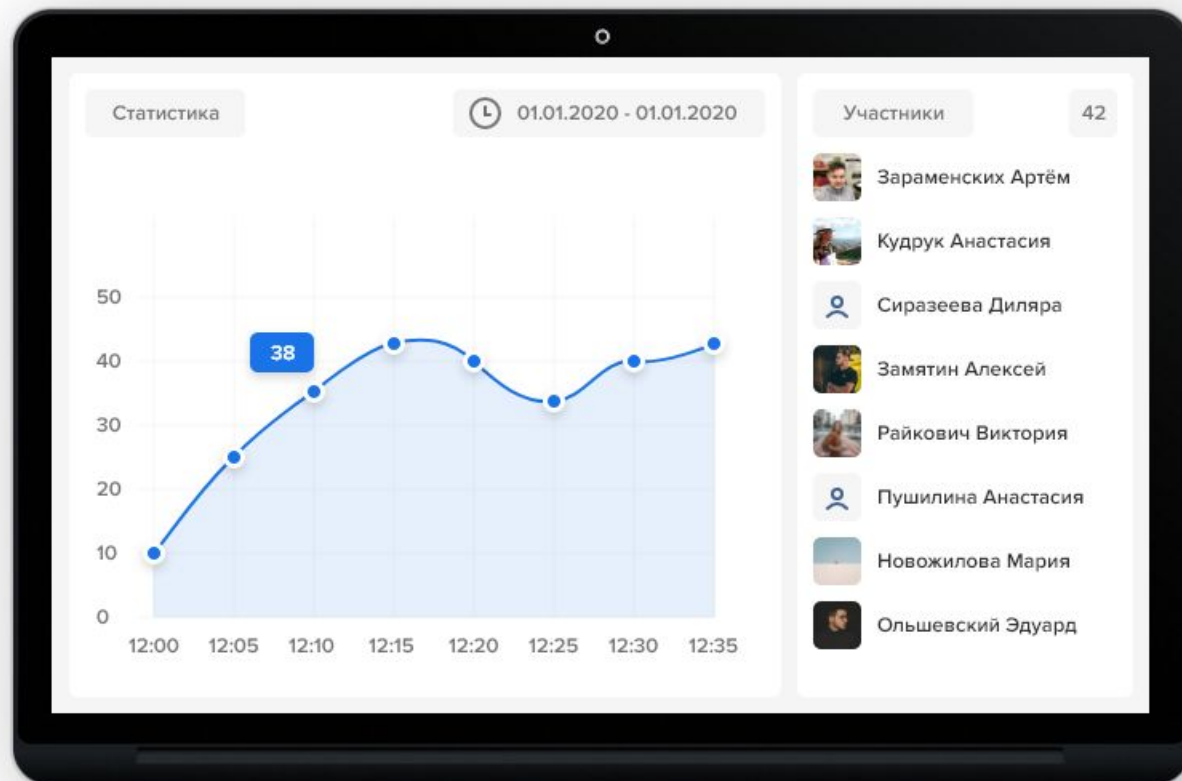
Статистика

01.01.2020 - 01.01.2020

50
40
30
20
10
0

38

12:00 12:05 12:10 12:15 12:20 12:25 12:30 12:35

Участники

42

Зараменских Артём
Кудрук Анастасия
Сиразеева Диляра
Замятин Алексей
Райкович Виктория
Пушилина Анастасия
Новожилова Мария
Ольшевский Эдуард